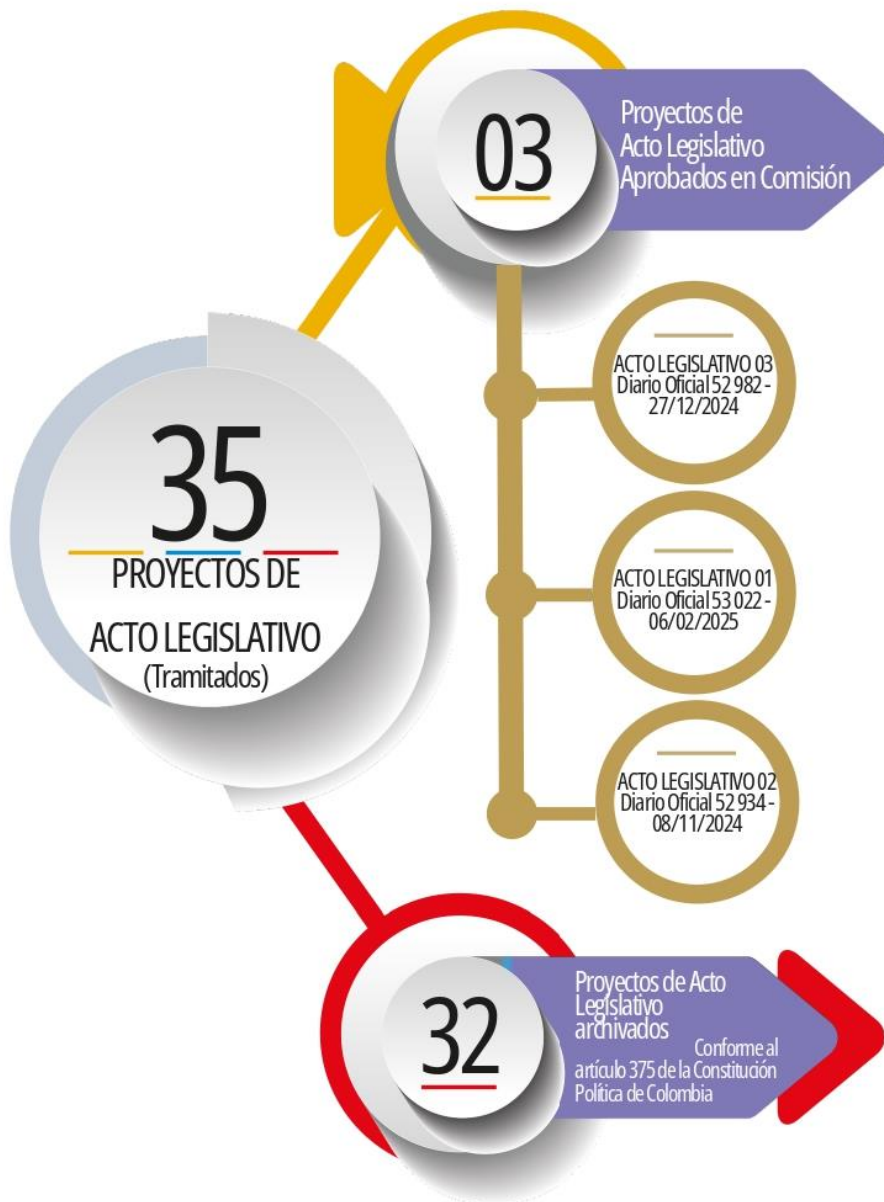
03

Proyectos de Acto Legislativo Aprobados en Comisión

ACTO LEGISLATIVO 03
Diario Oficial 52 982 - 27/12/2024

35

PROYECTOS DE ACTO LEGISLATIVO
(Tramitados)

ACTO LEGISLATIVO 01
Diario Oficial 53 022 - 06/02/2025

ACTO LEGISLATIVO 02
Diario Oficial 52 934 - 08/11/2024

32

Proyectos de Acto Legislativo archivados

Conforme al artículo 375 de la Constitución Política de Colombia